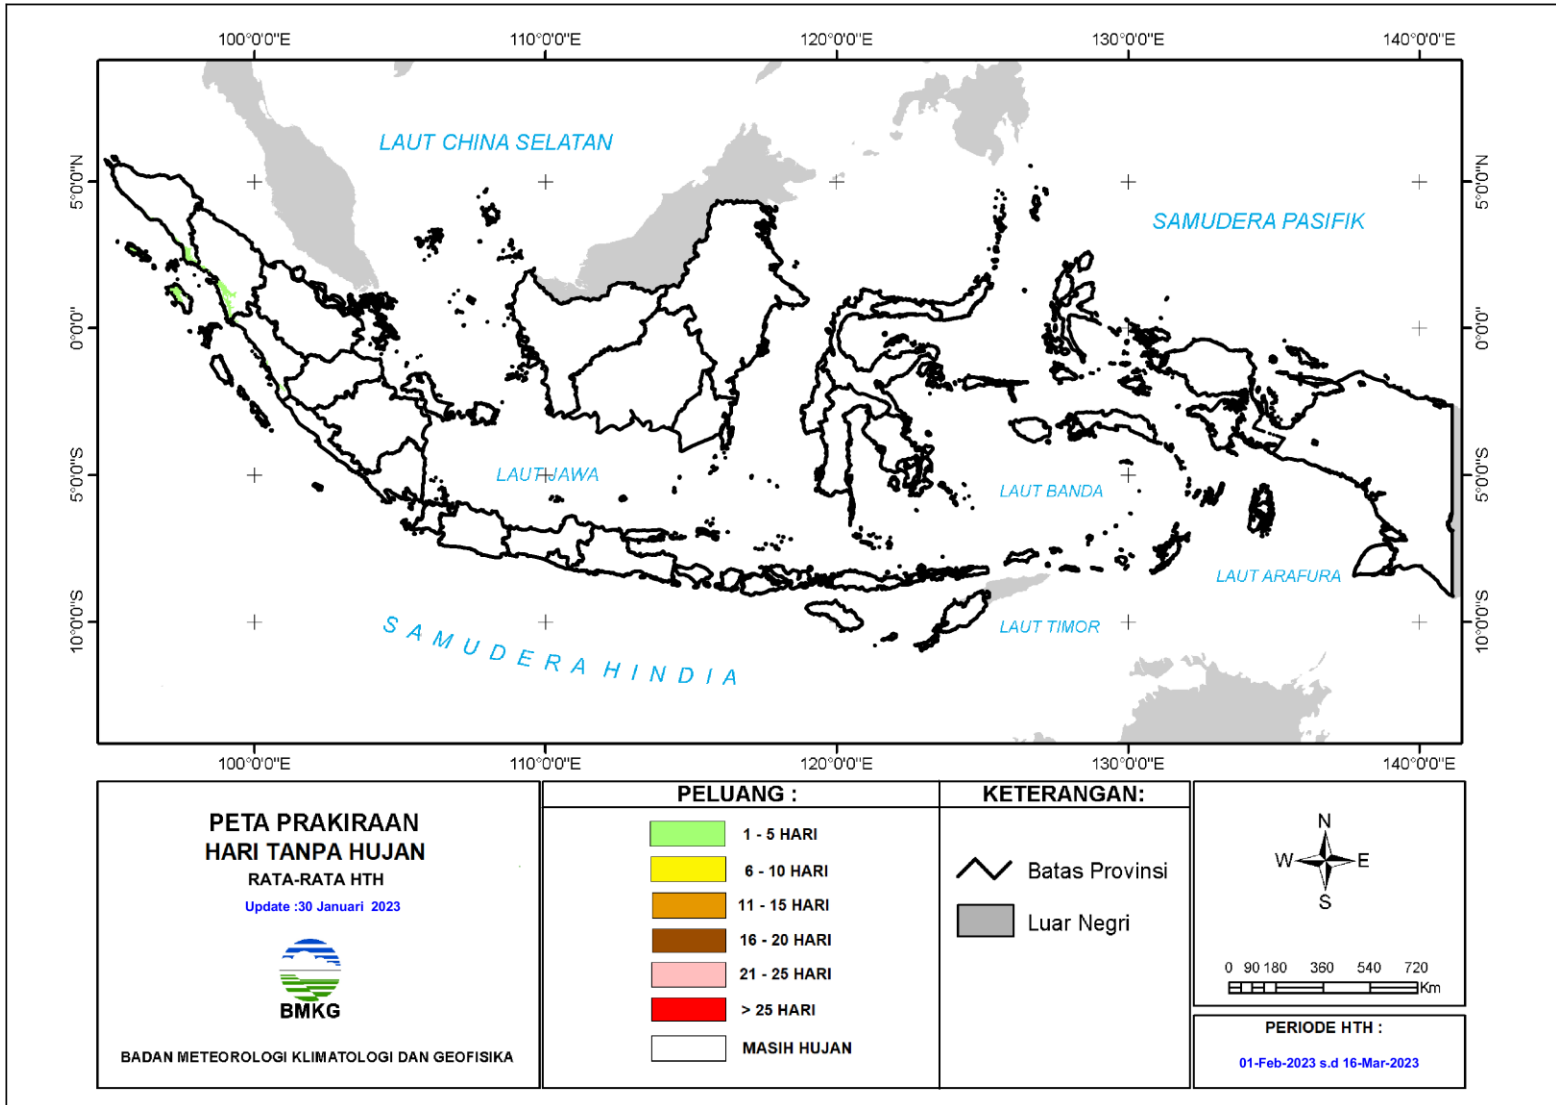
100°0'0"E 110°0'0"E 120°0'0"E 130°0'0"E 140°0'0"E

5°0'0"N 0°0'0" 5°0'0"S 10°0'0"S

LAUT CHINA SELATAN

SAMUDERA PASIFIK

LAUT JAWA

LAUT BANDA

LAUT ARAFURA

LAUT TIMOR

S A M U D E R A H I N D I A

5°0'0"N 0°0'0" 5°0'0"S 10°0'0"S

100°0'0"E 110°0'0"E 120°0'0"E 130°0'0"E 140°0'0"E

PETA PRAKIRAAN
HARI TANPA HUJAN
RATA-RATA HTH
Update :30 Januari 2023

BMKG

BADAN METEOROLOGI KLIMATOLOGI DAN GEOFISIKA

PELUANG :
1 - 5 HARI
6 - 10 HARI
11 - 15 HARI
16 - 20 HARI
21 - 25 HARI
> 25 HARI
MASIH HUJAN

KETERANGAN:
Batas Provinsi
Luar Negri

N
W E
S

0 90 180 360 540 720
Km

PERIODE HTH :
01-Feb-2023 s.d 16-Mar-2023